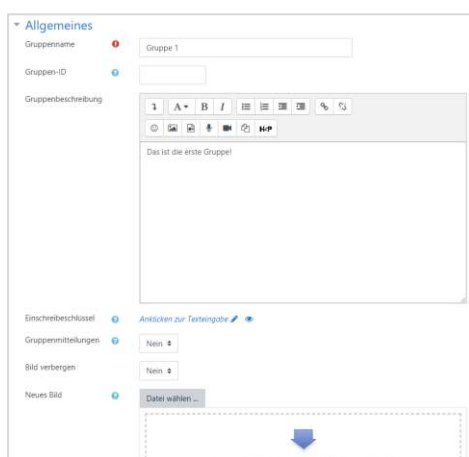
Allgemeines

Gruppenname
Gruppe 1

Gruppen-ID

Gruppenbeschreibung
A B I H-P

Das ist die erste Gruppe!

Einschreibeschlüssel
Anklicken zur Texteingabe

Gruppenmitteilungen
Nein

Bild verbergen
Nein

Neues Bild
Datei wählen ...